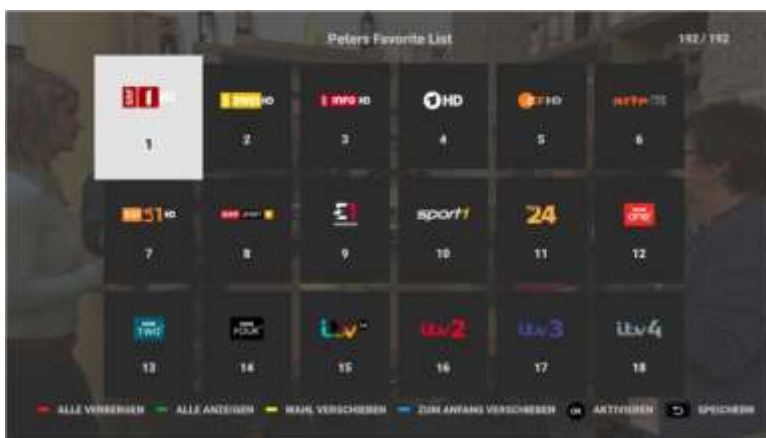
Peters Favorite List

192 / 192

1

2

3

HD

4

5

arte

6

7

8

9

sport1

10

24

11

one

12

TWO

13

FOUR

14

15

itv2

16

itv3

17

itv4

18

ALLE VERBERGEN

ALLE ANZEIGEN

WAHL VERSCHIEBEN

ZUM ANFANG VERSCHIEBEN

OK

AKTIVIEREN

SPEICHERN